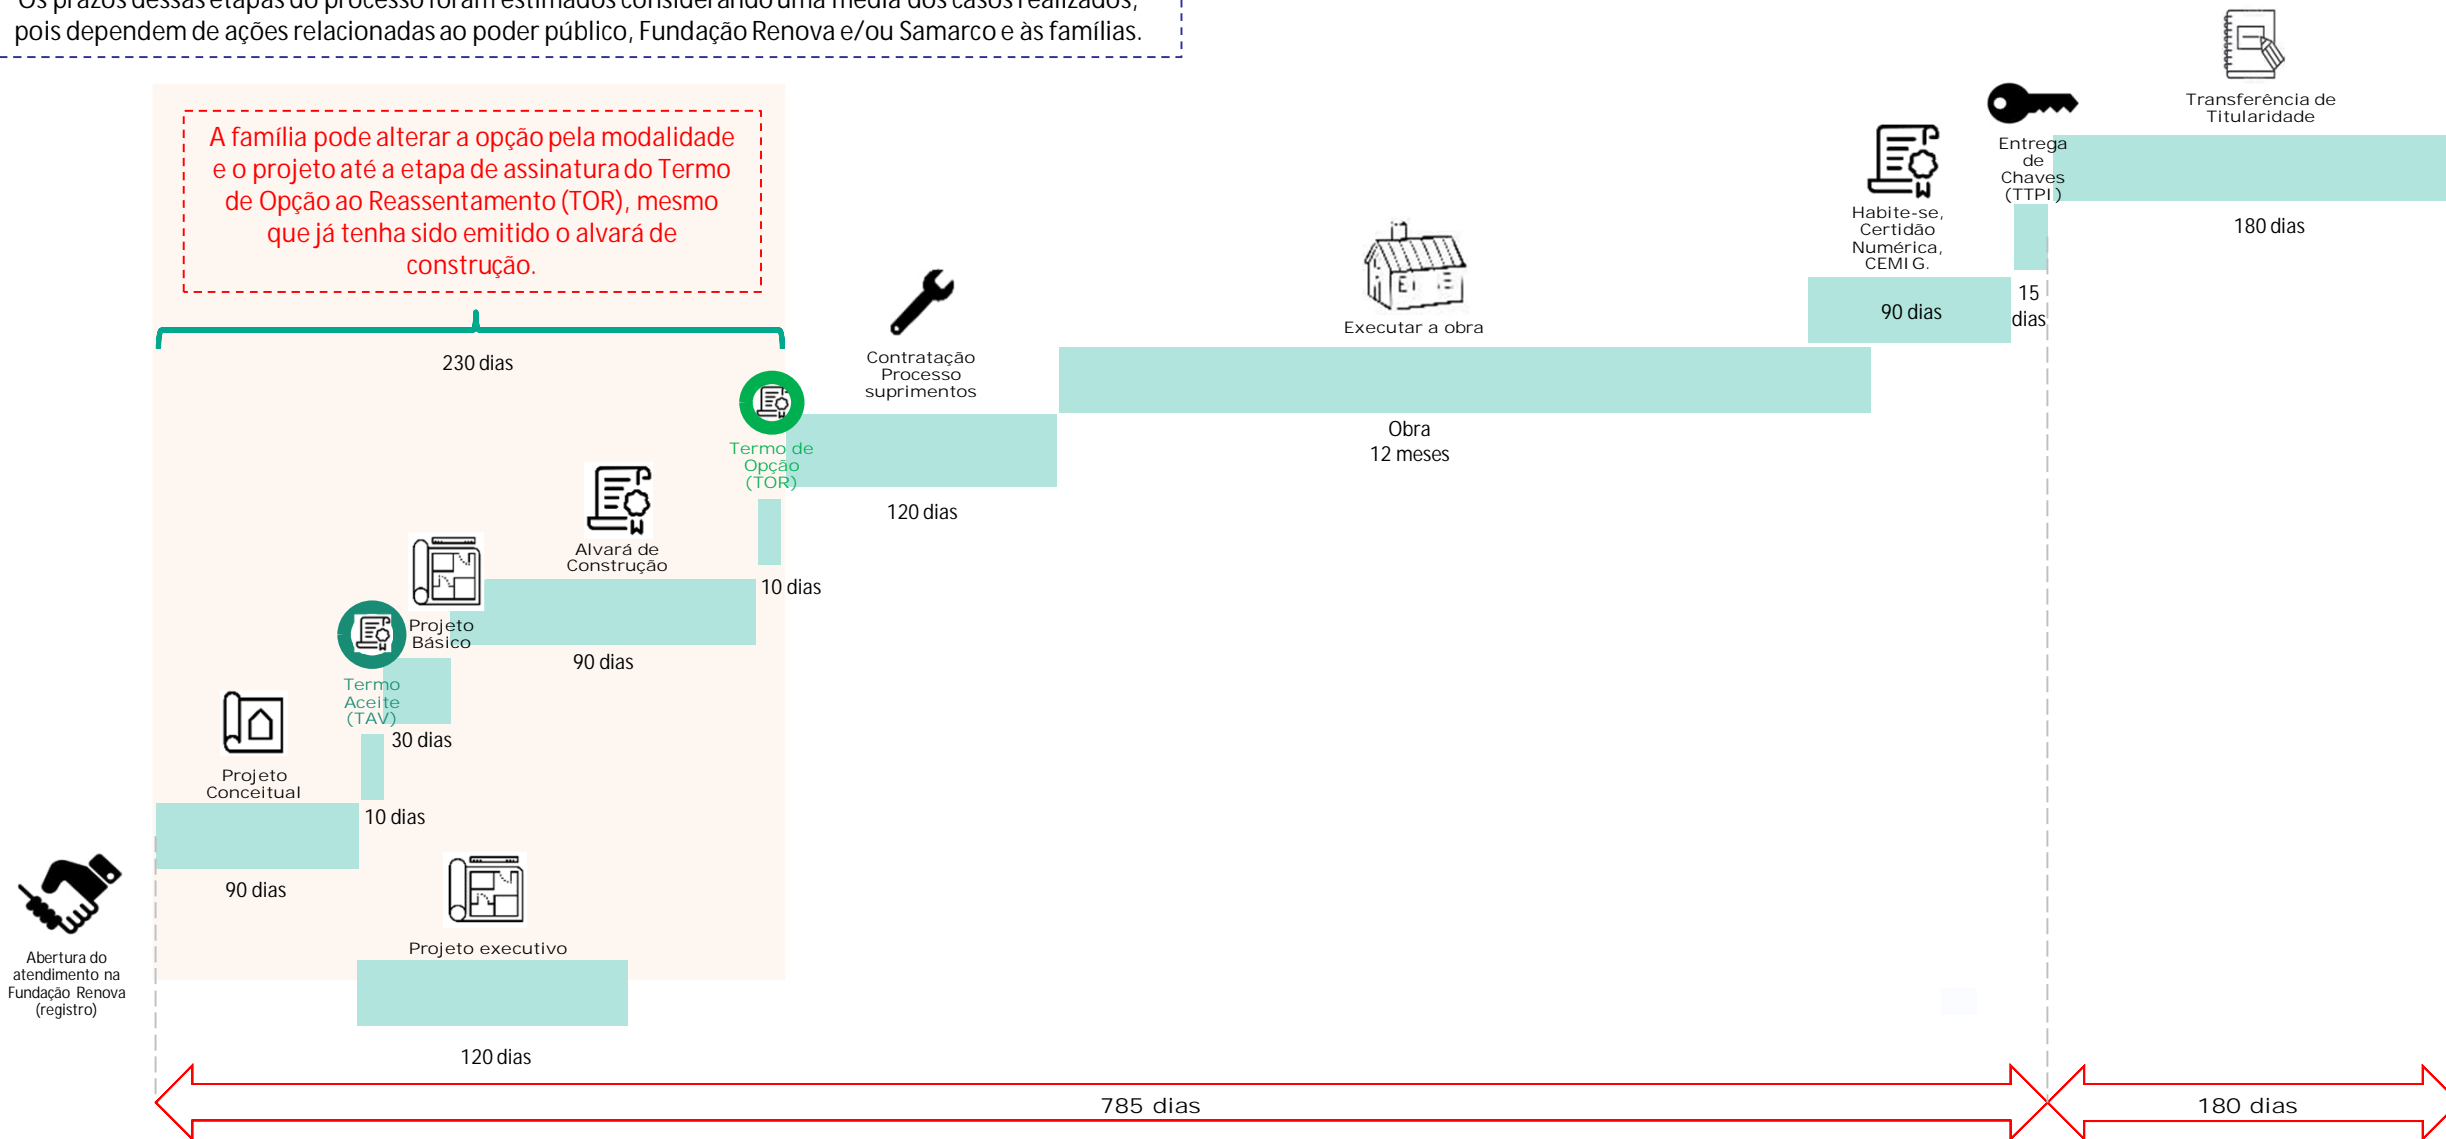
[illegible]
pois dependem de ações relacionadas ao poder público, Fundação Renova e/ou Samarco e às famílias.

A família pode alterar a opção pela modalidade e o projeto até a etapa de assinatura do Termo de Opção ao Reassentamento (TOR), mesmo que já tenha sido emitido o alvará de construção.

230 dias

Transferência de Titularidade

180 dias

Entrega de Chaves (TTPI)

15 dias

Habite-se, Certidão Numérica, CEMIG.

90 dias

Executar a obra

Obra
12 meses

Contratação Processo suprimentos

120 dias

Termo de Opção (TOR)

10 dias

Alvará de Construção

90 dias

Projeto Básico

Termo Aceite (TAV)

30 dias

10 dias

Projeto Conceitual

90 dias

Abertura do atendimento na Fundação Renova (registro)

Projeto executivo

120 dias

785 dias

180 dias